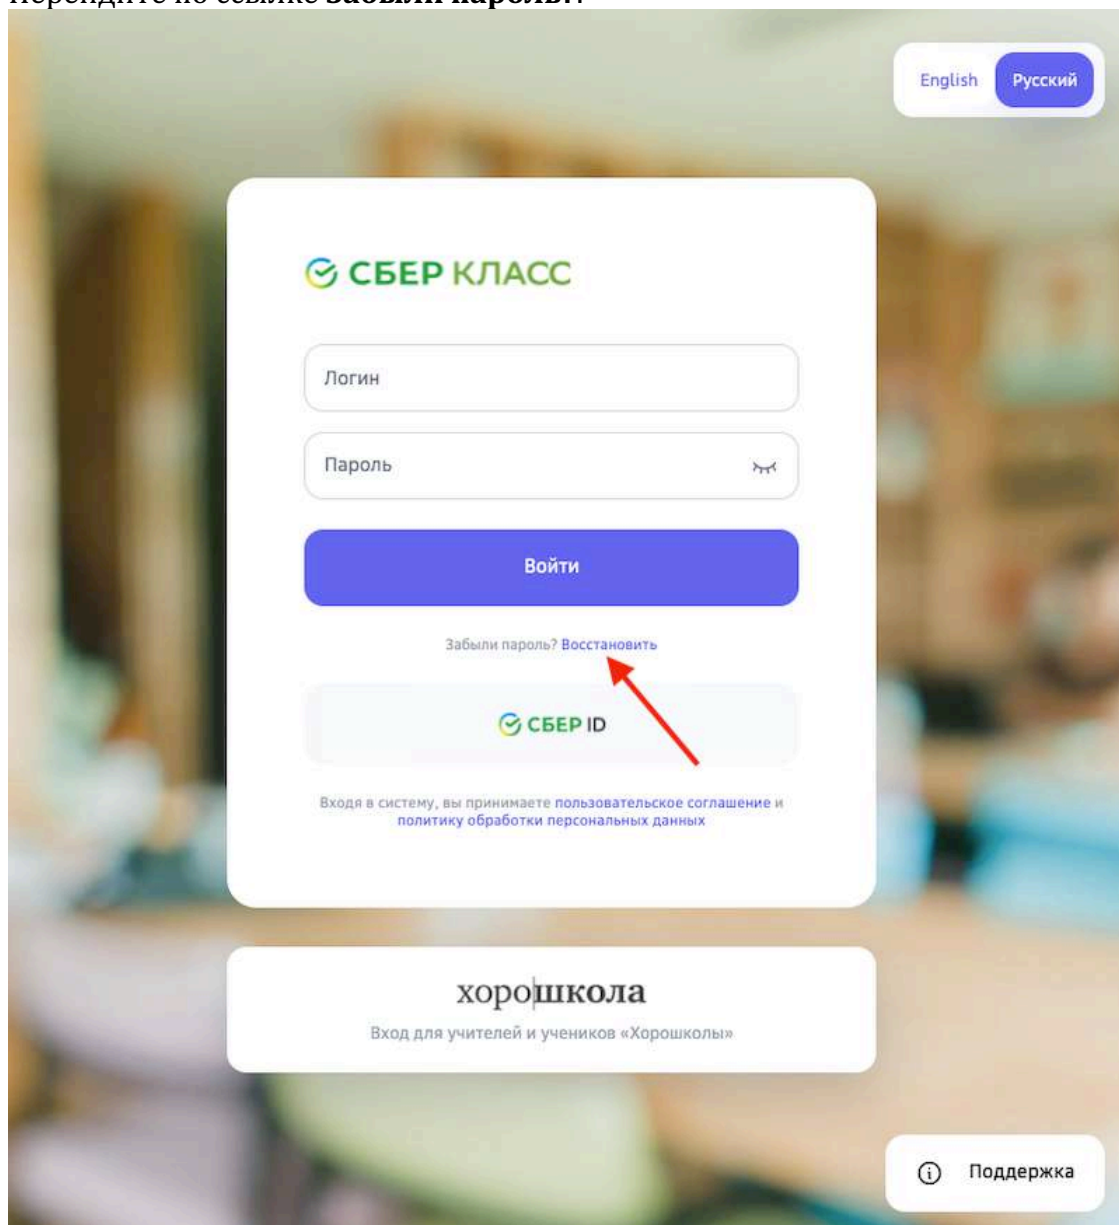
Перейдите по ссылке **Забыли пароль?**

English Русский

СБЕР КЛАСС

Логин

Пароль

Войти

Забыли пароль? Восстановить

СБЕР ID

Входя в систему, вы принимаете пользовательское соглашение и политику обработки персональных данных

хорошкола

Вход для учителей и учеников «Хорошколы»

Поддержка